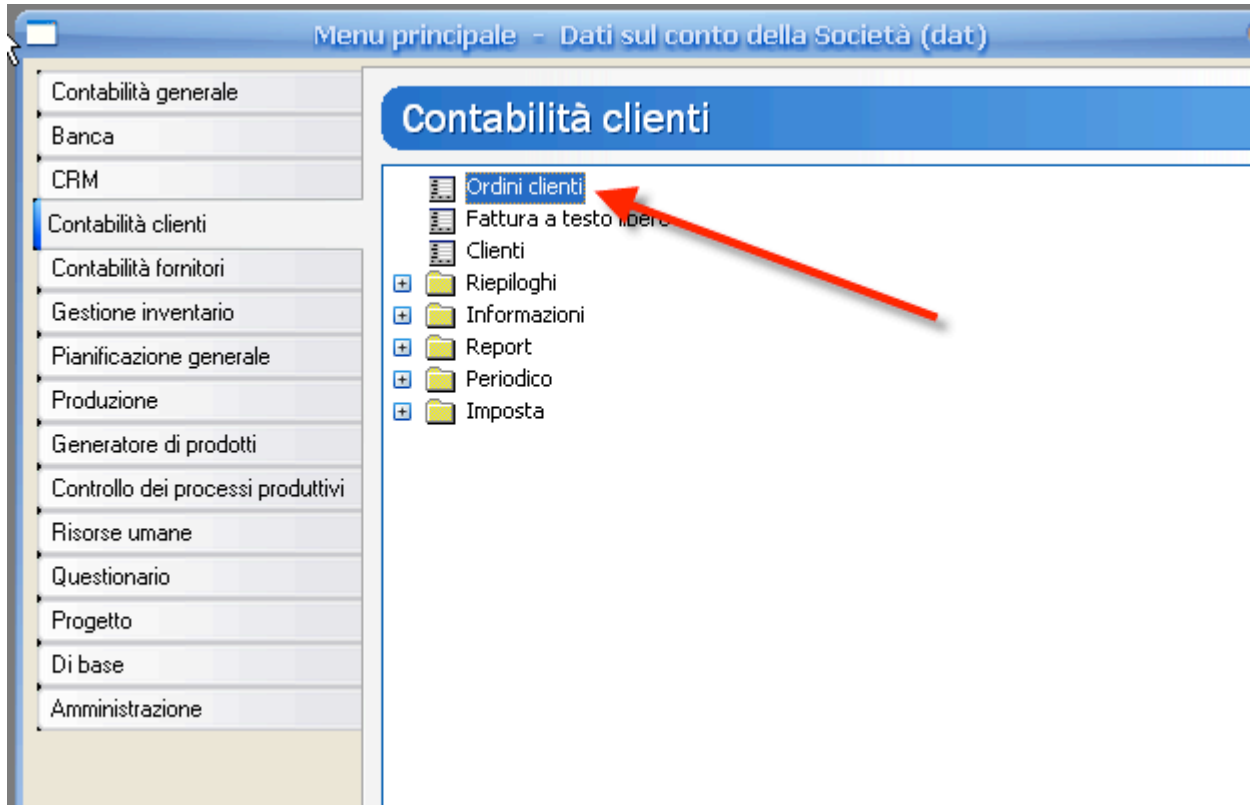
Menu principale - Dati sul conto della Società (dat)

Contabilità generale
Banca
CRM
Contabilità clienti
Contabilità fornitori
Gestione inventario
Pianificazione generale
Produzione
Generatore di prodotti
Controllo dei processi produttivi
Risorse umane
Questionario
Progetto
Di base
Amministrazione

Contabilità clienti

Ordini clienti
Fattura a testo libero
Clienti
Riepiloghi
Informazioni
Report
Periodico
Imposta